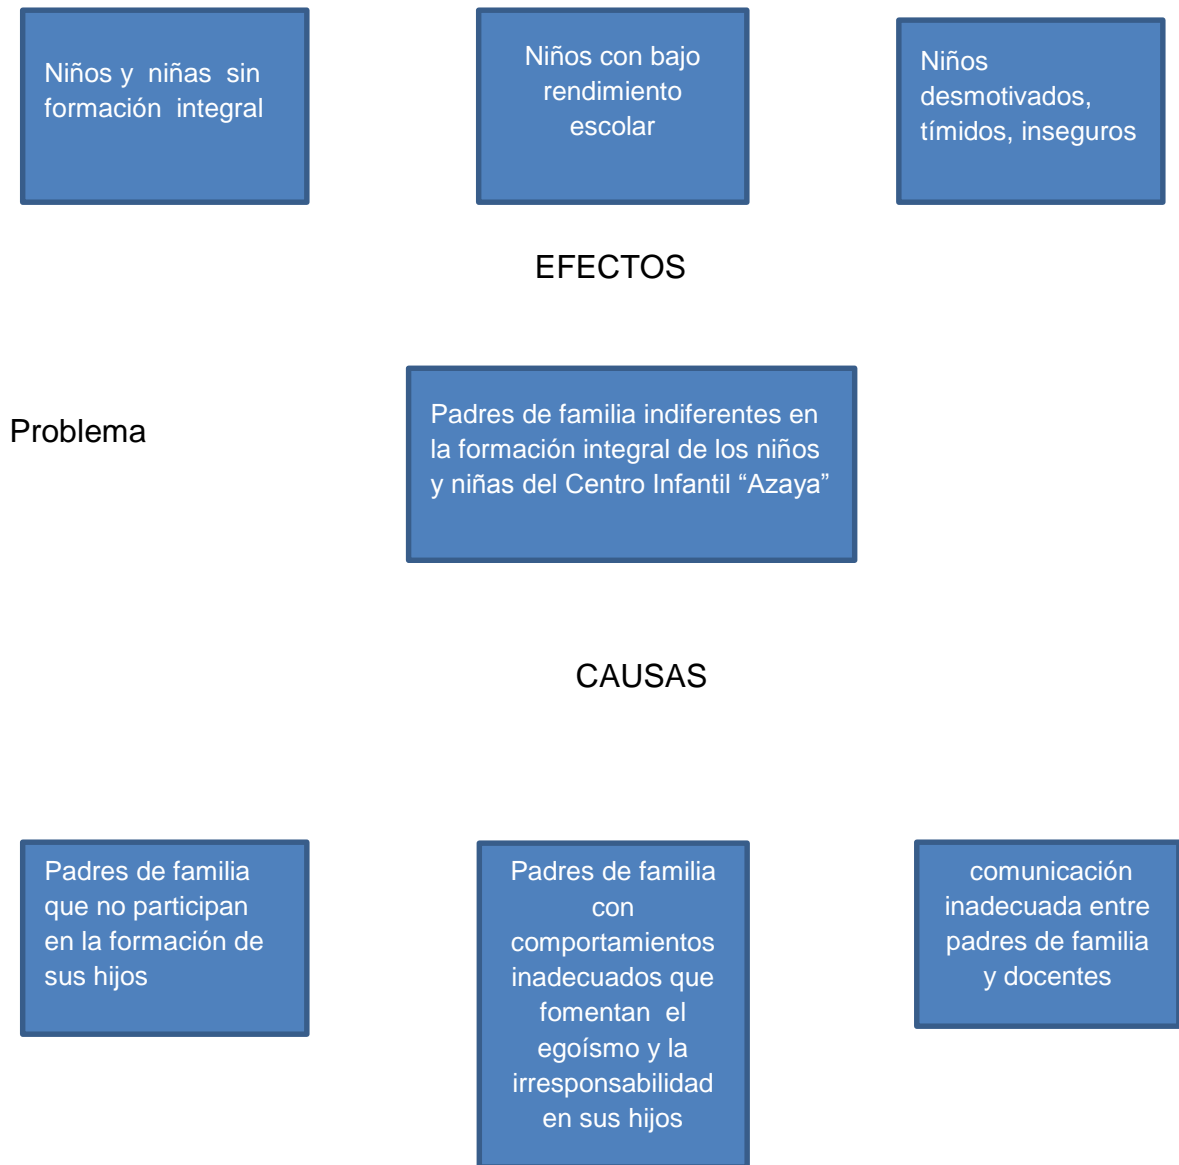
Niños y niñas sin formación integral

Niños con bajo rendimiento escolar

Niños desmotivados, tímidos, inseguros

EFECTOS

Problema

Padres de familia indiferentes en la formación integral de los niños y niñas del Centro Infantil “Azaya”

CAUSAS

Padres de familia que no participan en la formación de sus hijos

Padres de familia con comportamientos inadecuados que fomentan el egoísmo y la irresponsabilidad en sus hijos

comunicación inadecuada entre padres de familia y docentes